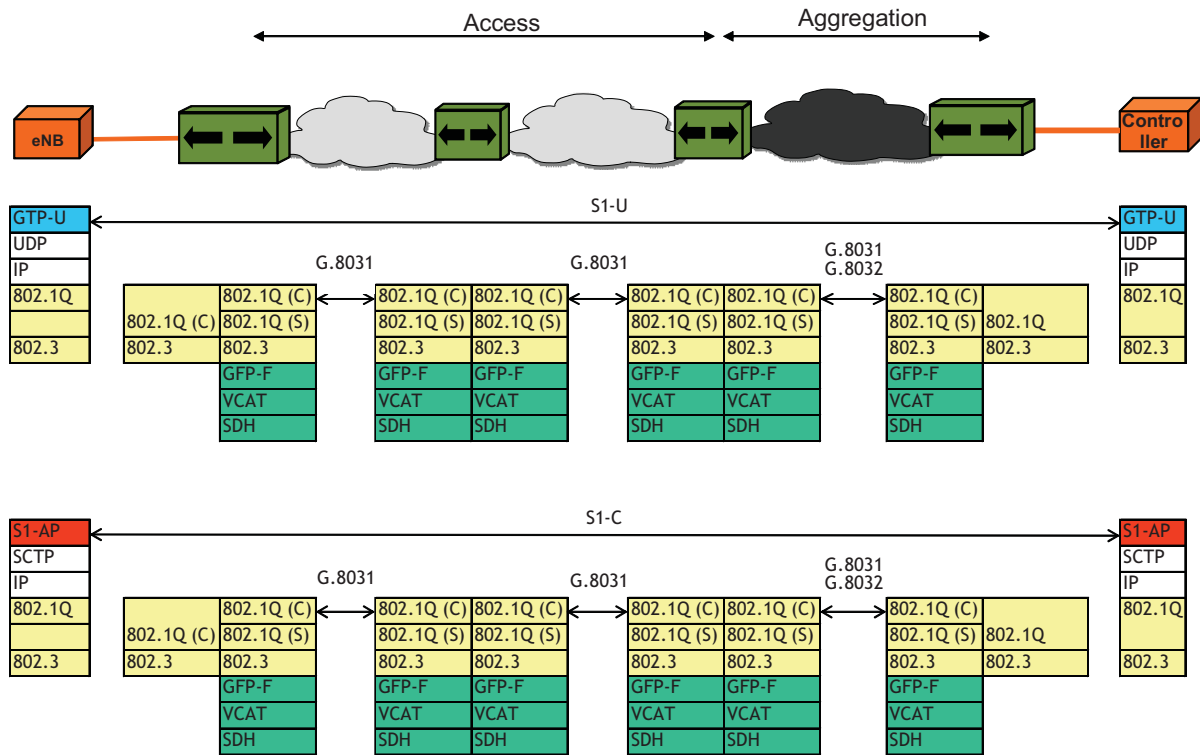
Access

Aggregation

eNB

Controller

S1-U

GTP-U
UDP
IP
802.1Q
802.3

G.8031

802.1Q (C)
802.1Q (S)
802.3
GFP-F
VCAT
SDH

802.1Q (C)
802.3

802.1Q (C)
802.1Q (S)
802.3
GFP-F
VCAT
SDH

802.1Q (C)
802.1Q (S)
802.3
GFP-F
VCAT
SDH

G.8031

802.1Q (C)
802.1Q (S)
802.3
GFP-F
VCAT
SDH

802.1Q (C)
802.1Q (S)
802.3
GFP-F
VCAT
SDH

G.8031
G.8032

802.1Q (C)
802.1Q (S)
802.3
GFP-F
VCAT
SDH

802.1Q
802.3

GTP-U
UDP
IP
802.1Q
802.3

S1-C

S1-AP
SCTP
IP
802.1Q
802.3

G.8031

802.1Q (C)
802.1Q (S)
802.3
GFP-F
VCAT
SDH

802.1Q (C)
802.3

802.1Q (C)
802.1Q (S)
802.3
GFP-F
VCAT
SDH

802.1Q (C)
802.1Q (S)
802.3
GFP-F
VCAT
SDH

G.8031

802.1Q (C)
802.1Q (S)
802.3
GFP-F
VCAT
SDH

802.1Q (C)
802.1Q (S)
802.3
GFP-F
VCAT
SDH

G.8031
G.8032

802.1Q (C)
802.1Q (S)
802.3
GFP-F
VCAT
SDH

802.1Q
802.3

S1-AP
SCTP
IP
802.1Q
802.3